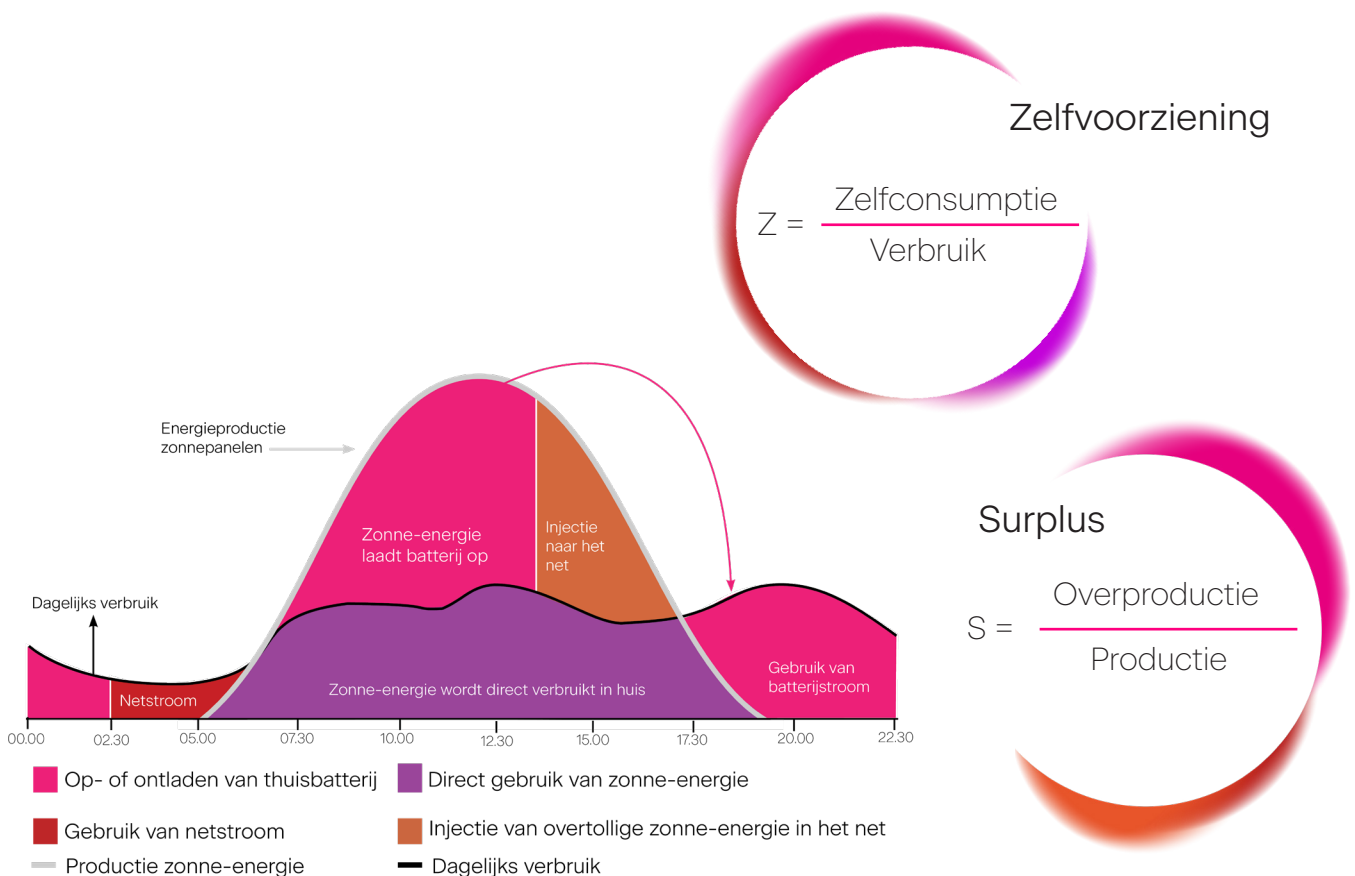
Zelfvoorziening

$Z = \frac{\text{Zelfconsumptie}}{\text{Verbruik}}$

Energieproductie zonnepanelen

Zonne-energie laadt batterij op

Injectie naar het net

Dagelijks verbruik

Netstroom

Zonne-energie wordt direct verbruikt in huis

Gebruik van batterijstroom

Surplus

$S = \frac{\text{Overproductie}}{\text{Productie}}$

00.00 02.30 05.00 07.30 10.00 12.30 15.00 17.30 20.00 22.30

Op- of ontladen van thuisbatterij

Direct gebruik van zonne-energie

Gebruik van netstroom

Injectie van overtollige zonne-energie in het net

Productie zonne-energie

Dagelijks verbruik